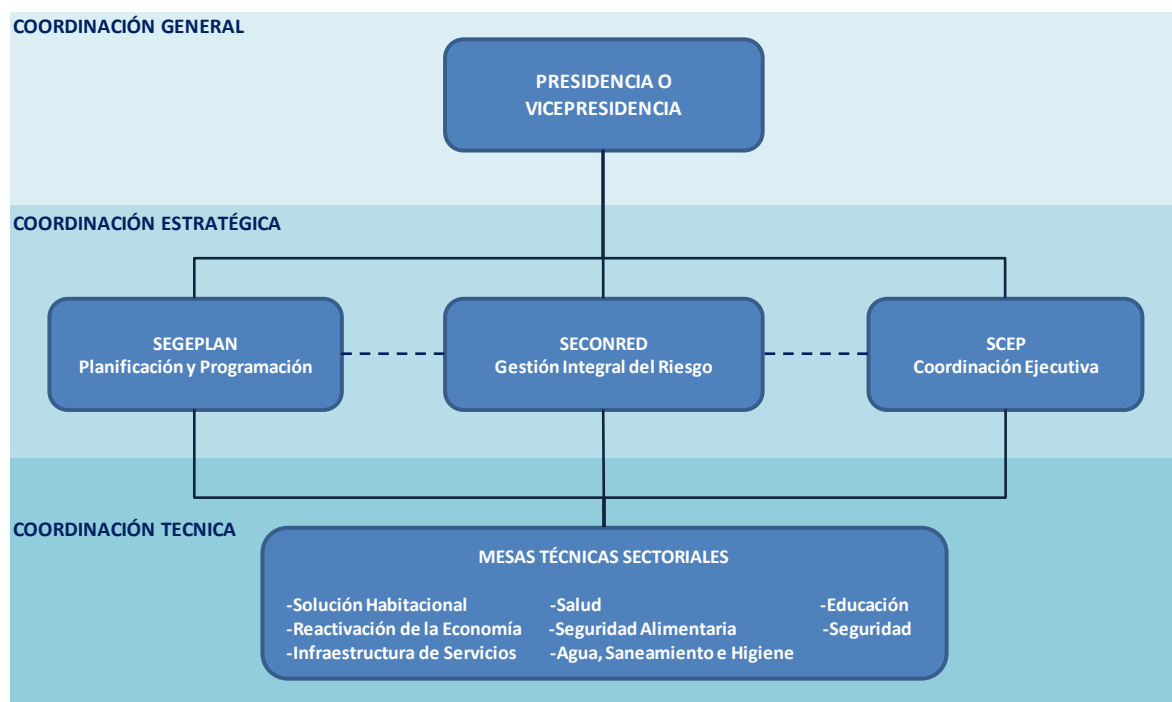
COORDINACIÓN GENERAL

PRESIDENCIA O VICEPRESIDENCIA

COORDINACIÓN ESTRATÉGICA

SEGEPLAN
Planificación y Programación

SECONRED
Gestión Integral del Riesgo

SCEP
Coordinación Ejecutiva

COORDINACIÓN TECNICA

MESAS TÉCNICAS SECTORIALES

-Solución Habitacional
-Reactivación de la Economía
-Infraestructura de Servicios

-Salud
-Seguridad Alimentaria
-Agua, Saneamiento e Higiene

-Educación
-Seguridad